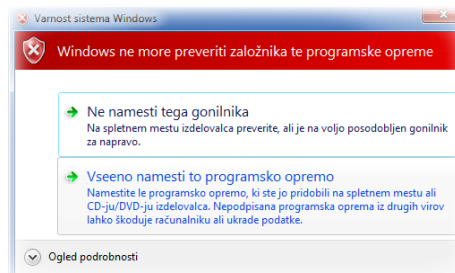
Varnost sistema Windows

Windows ne more preveriti založnika te programske opreme

Ne namesti tega gonilnika
Na spletnem mestu izdelovalca preverite, ali je na voljo posodobljen gonilnik za napravo.

Vseeno namesti to programsko opremo
Namestite le programsko opremo, ki ste jo pridobili na spletnem mestu ali CD-ju/DVD-ju izdelovalca. Nepodpisana programska oprema iz drugih virov lahko škoduje računalniku ali ukrade podatke.

Ogled podrobnosti